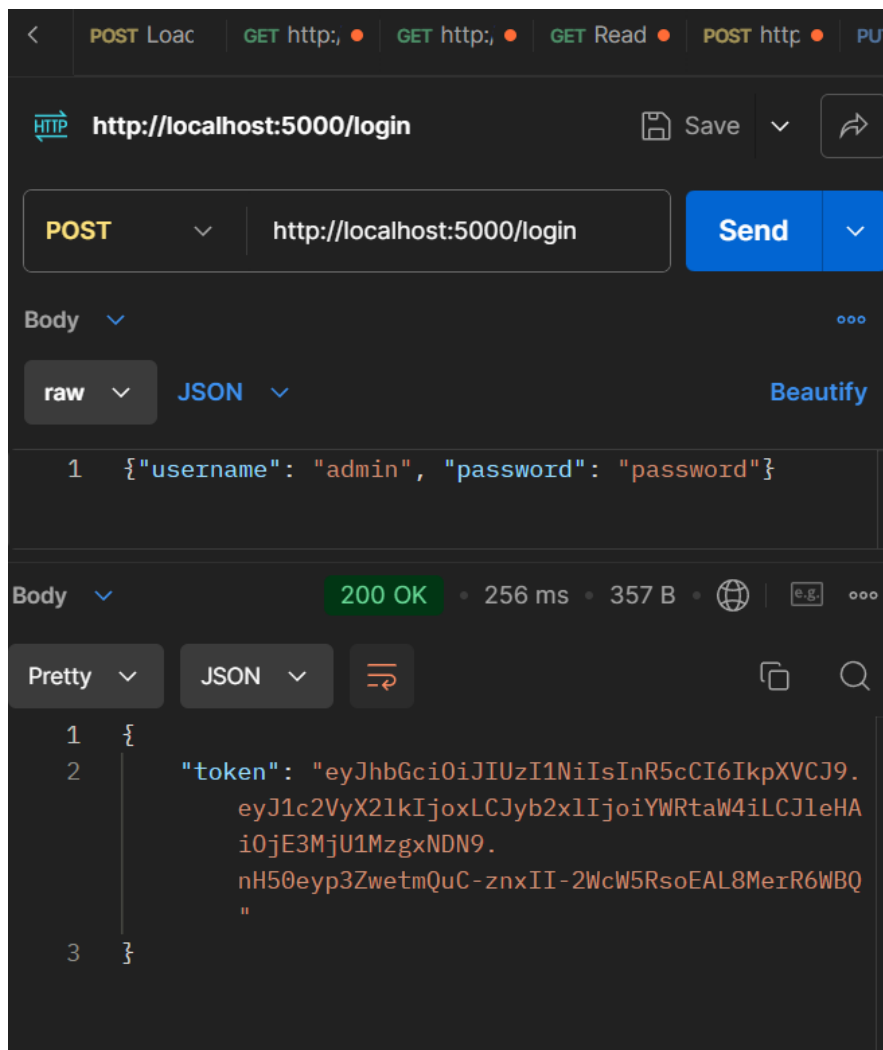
POST Loac GET http:, GET http:, GET Read POST http PU

HTTP http://localhost:5000/login Save

POST http://localhost:5000/login Send

Body

raw JSON Beautify

1 {"username": "admin", "password": "password"}

Body 200 OK • 256 ms • 357 B • e.g.

Pretty JSON

1 {
2 "token": "eyJhbGciOiJIUzI1NiIsInR5cCI6IkpXVCJ9.eyJ1c2VyX2lkIjoxLCJyb2xlIjoiYWRtaW4iLCJleHAiOjE3MjU1MzgxNDN9.nH50eyp3ZwetmQuC-znxII-2WcW5RsoEAL8MerR6WBQ"
3 }